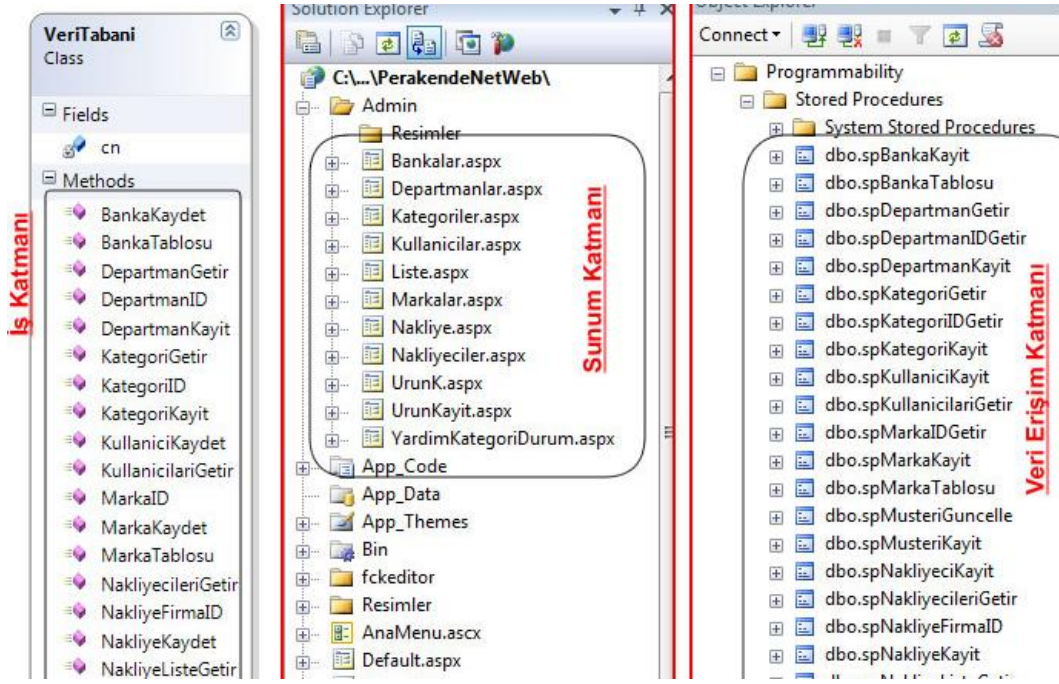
VeriTabani
Class

Fields
cn
Methods
BankaKaydet
BankaTablosu
DepartmanGetir
DepartmanID
DepartmanKayit
KategoriGetir
KategoriID
KategoriKayit
KullaniciKaydet
KullanicilariGetir
MarkaID
MarkaKaydet
MarkaTablosu
NakliyecileriGetir
NakliyeFirmaID
NakliyeKaydet
NakliyeListeGetir

İş Katmanı

Solution Explorer
C:\...\PerakendeNetWeb\
Admin
Resimler
Bankalar.aspx
Departmanlar.aspx
Kategoriler.aspx
Kullanicilar.aspx
Liste.aspx
Markalar.aspx
Nakliye.aspx
Nakliyeciler.aspx
UrunK.aspx
UrunKayit.aspx
YardimKategoriDurum.aspx
App_Code
App_Data
App_Themes
Bin
fckeditor
Resimler
AnaMenu.ascx
Default.aspx

Sunum Katmanı

Object Explorer
Connect ▾
Programmability
Stored Procedures
System Stored Procedures
dbo.spBankaKayit
dbo.spBankaTablosu
dbo.spDepartmanGetir
dbo.spDepartmanIDGetir
dbo.spDepartmanKayit
dbo.spKategoriGetir
dbo.spKategoriIDGetir
dbo.spKategoriKayit
dbo.spKullaniciKayit
dbo.spKullanicilariGetir
dbo.spMarkaIDGetir
dbo.spMarkaKayit
dbo.spMarkaTablosu
dbo.spMusteriGuncelle
dbo.spMusteriKayit
dbo.spNakliyeciKayit
dbo.spNakliyecileriGetir
dbo.spNakliyeFirmaID
dbo.spNakliyeKayit
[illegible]

Veri Erişim Katmanı